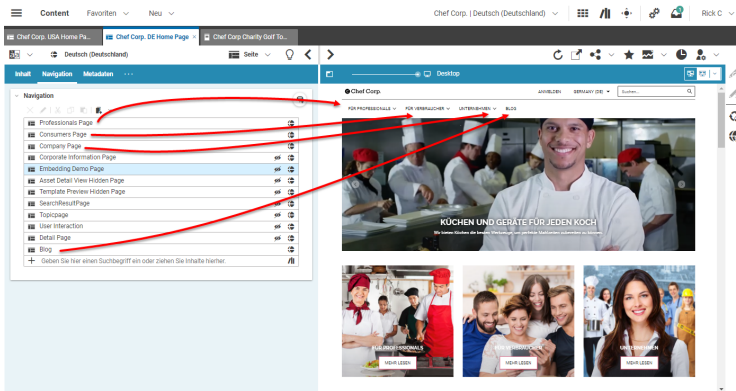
Content Favoriten Neu

Chef Corp. | Deutsch (Deutschland)

Rick C

Chef Corp. USA Home Pa... Chef Corp. DE Home Page × Chef Corp Charity Golf To...

Deutsch (Deutschland) Seite

Inhalt Navigation Metadaten ...

Navigation

Professionals Page
Consumers Page
Company Page
Corporate Information Page
Embedding Demo Page
Asset Detail View Hidden Page
Template Preview Hidden Page
SearchResultPage
Topicpage
User Interaction
Detail Page
Blog
Geben Sie hier einen Suchbegriff ein oder ziehen Sie Inhalte hierher.

Desktop

Chef Corp. ANMELDEN GERMANY (DE) Suchen...

FÜR PROFESSIONALS FÜR VERBRAUCHER UNTERNEHMEN BLOG

KÜCHEN UND GERÄTE FÜR JEDEN KOCH

Wir bieten Küchen die besten Werkzeuge um perfekte Mahlzeiten zuzubereiten zu können

FÜR PROFESSIONALS
MEHR LESEN

FÜR VERBRAUCHER
MEHR LESEN

UNTERNEHMEN
MEHR LESEN